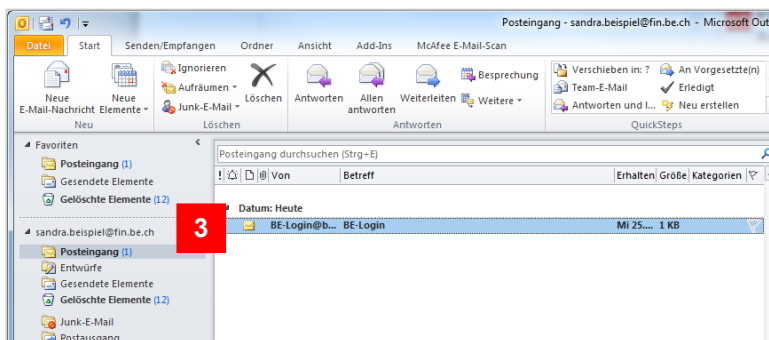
Posteingang - sandra.beispiel@fin.be.ch - Microsoft Out

Datei | Start | Senden/Empfangen | Ordner | Ansicht | Add-Ins | McAfee E-Mail-Scan

Neue E-Mail-Nachricht | Neue Elemente
Neu

Ignorieren
Aufräumen
Junk-E-Mail
Löschen
Löschen

Antworten | Allen antworten | Weiterleiten | Besprechung | Weitere
Antworten

Verschieben in: ? | Team-E-Mail | Antworten und l... | An Vorgesetzte(n) | Erledigt | Neu erstellen
QuickSteps

Favoriten
Posteingang (1)
Gesendete Elemente
Gelöschte Elemente (12)

sandra.beispiel@fin.be.ch
Posteingang (1)
Entwürfe
Gesendete Elemente
Gelöschte Elemente (12)
Junk-E-Mail
Postausgang

Posteingang durchsuchen (Strg+E)

| ! | | | | Von | Betreff | Erhalten | Größe | Kategorien |
|---|---|---|---|---|---|---|---|---|
| Datum: Heute | | | | | | | | |
| | | | | BE-Login@b... | BE-Login | Mi 25.... | 1 KB | |

3